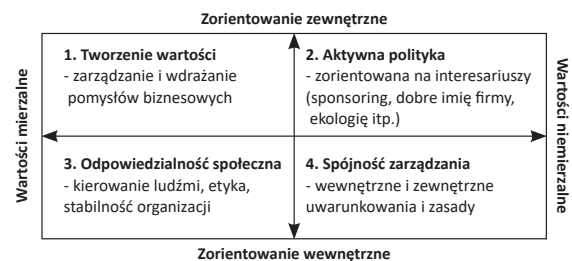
Zorientowanie zewnętrzne

Wartości mierzalne

1. Tworzenie wartości
- zarządzanie i wdrażanie pomysłów biznesowych

2. Aktywna polityka
- zorientowana na interesariuszy (sponsoring, dobre imię firmy, ekologię itp.)

3. Odpowiedzialność społeczna
- kierowanie ludźmi, etyka, stabilność organizacji

4. Spójność zarządzania
- wewnętrzne i zewnętrzne uwarunkowania i zasady

Wartości niemierzalne

Zorientowanie wewnętrzne